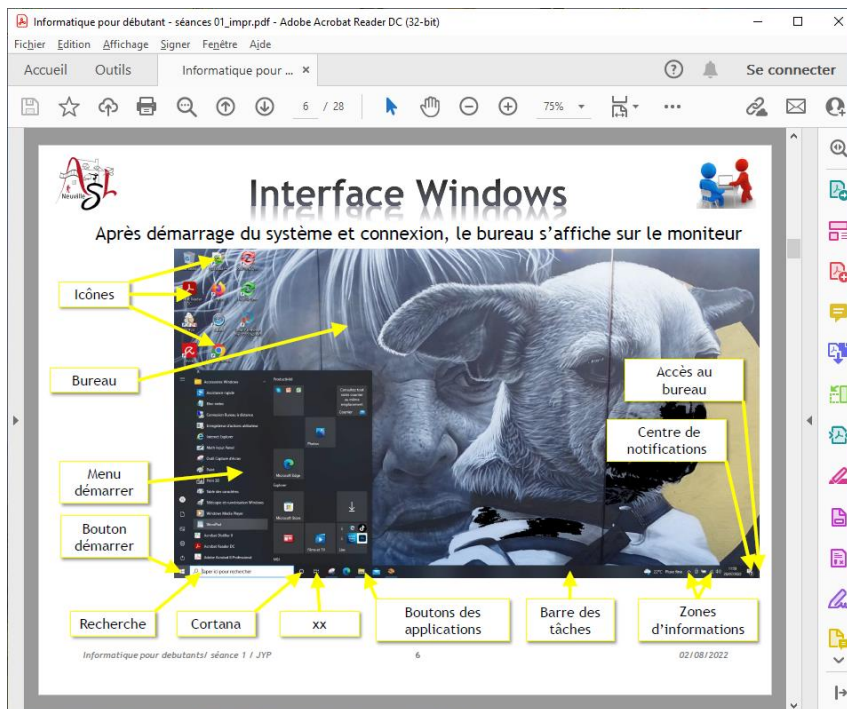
Informatique pour débutant - séances 01_impr.pdf - Adobe Acrobat Reader DC (32-bit)

Fichier Edition Affichage Signer Fenêtre Aide

Accueil Outils Informatique pour ... ×

Se connecter

6 / 28 75%

ASL Neuilly

Interface Windows

Après démarrage du système et connexion, le bureau s'affiche sur le moniteur

Icônes

Bureau

Menu démarrer

Bouton démarrer

Accès au bureau

Centre de notifications

Recherche

Cortana

xx

Boutons des applications

Barre des tâches

Zones d'informations

Taper ici pour rechercher

Informatique pour debutants/ séance 1 / JYP

6

02/08/2022